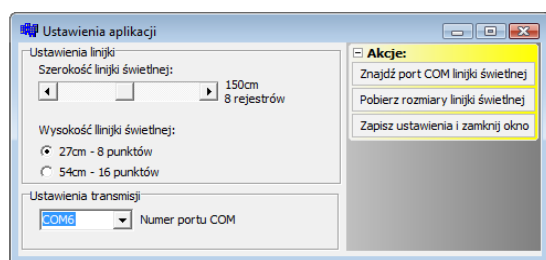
Ustawienia aplikacji

Ustawienia linijki

Szerokość linijki świetlnej:

150cm
8 rejestrów

Wysokość llinijki świetlnej:

27cm - 8 punktów

54cm - 16 punktów

Ustawienia transmisji

COM6

Numer portu COM

Akcje:

Znajdź port COM linijki świetlnej

Pobierz rozmiary linijki świetlnej

Zapisz ustawienia i zamknij okno